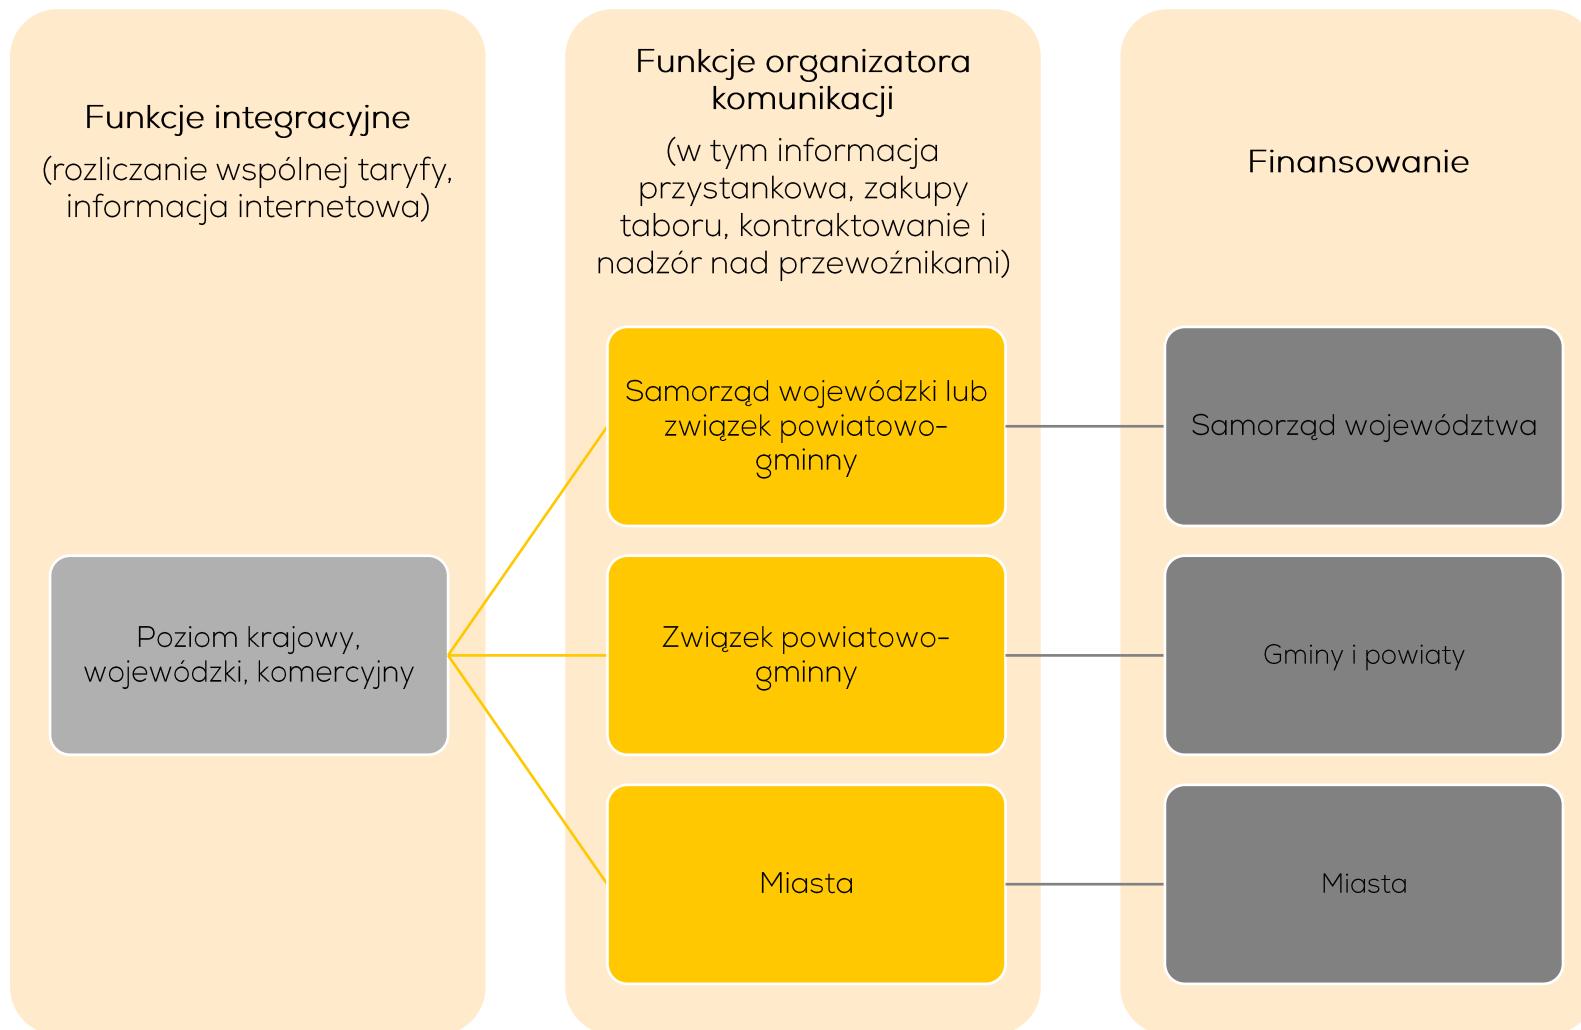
Funkcje integracyjne

(rozliczanie wspólnej taryfy, informacja internetowa)

Poziom krajowy, wojewódzki, komercyjny

Funkcje organizatora komunikacji

(w tym informacja przystankowa, zakupy taboru, kontraktowanie i nadzór nad przewoźnikami)

Samorząd wojewódzki lub związek powiatowo-gminny

Związek powiatowo-gminny

Miasta

Finansowanie

Samorząd województwa

Gminy i powiaty

Miasta